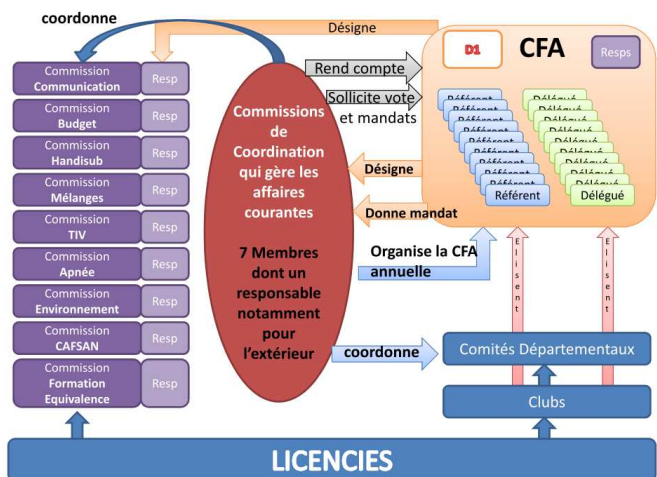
coordonne

Désigne

Commission Communication | Resp
Commission Budget | Resp
Commission Handisub | Resp
Commission Mélanges | Resp
Commission TIV | Resp
Commission Apnée | Resp
Commission Environnement | Resp
Commission CAFSAN | Resp
Commission Formation Equivalence | Resp

Commissions de Coordination qui gère les affaires courantes

7 Membres dont un responsable notamment pour l'extérieur

Rend compte

Sollicite vote et mandats

Désigne

Donne mandat

Organise la CFA annuelle

coordonne

D1

CFA

Resps

Référent
Référent
Référent
Référent
Référent
Référent
Référent
Référent
Référent
Référent

Délégué
Délégué
Délégué
Délégué
Délégué
Délégué
Délégué
Délégué
Délégué
Délégué

Elisent

Elisent

Comités Départementaux

Clubs

LICENCIES